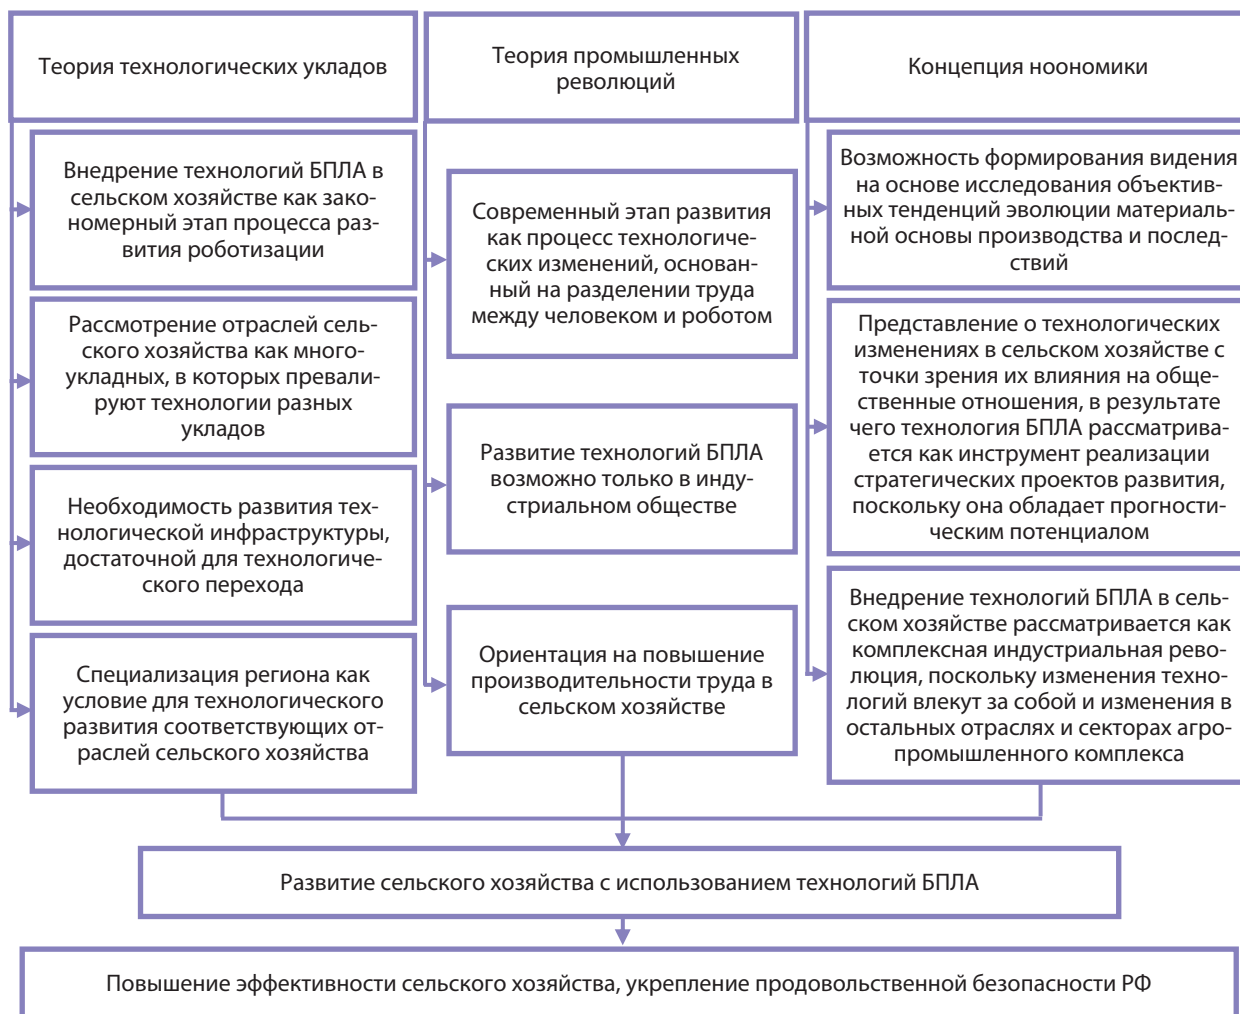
Теория технологических укладов

Внедрение технологий БПЛА в сельском хозяйстве как закономерный этап процесса развития роботизации

Рассмотрение отраслей сельского хозяйства как многоукладных, в которых превалируют технологии разных укладов

Необходимость развития технологической инфраструктуры, достаточной для технологического перехода

Специализация региона как условие для технологического развития соответствующих отраслей сельского хозяйства

Теория промышленных революций

Современный этап развития как процесс технологических изменений, основанный на разделении труда между человеком и роботом

Развитие технологий БПЛА возможно только в индустриальном обществе

Ориентация на повышение производительности труда в сельском хозяйстве

Концепция ноономики

Возможность формирования видения на основе исследования объективных тенденций эволюции материальной основы производства и последствий

Представление о технологических изменениях в сельском хозяйстве с точки зрения их влияния на общественные отношения, в результате чего технология БПЛА рассматривается как инструмент реализации стратегических проектов развития, поскольку она обладает прогностическим потенциалом

Внедрение технологий БПЛА в сельском хозяйстве рассматривается как комплексная индустриальная революция, поскольку изменения технологий влекут за собой и изменения в остальных отраслях и секторах агропромышленного комплекса

Развитие сельского хозяйства с использованием технологий БПЛА

Повышение эффективности сельского хозяйства, укрепление продовольственной безопасности РФ